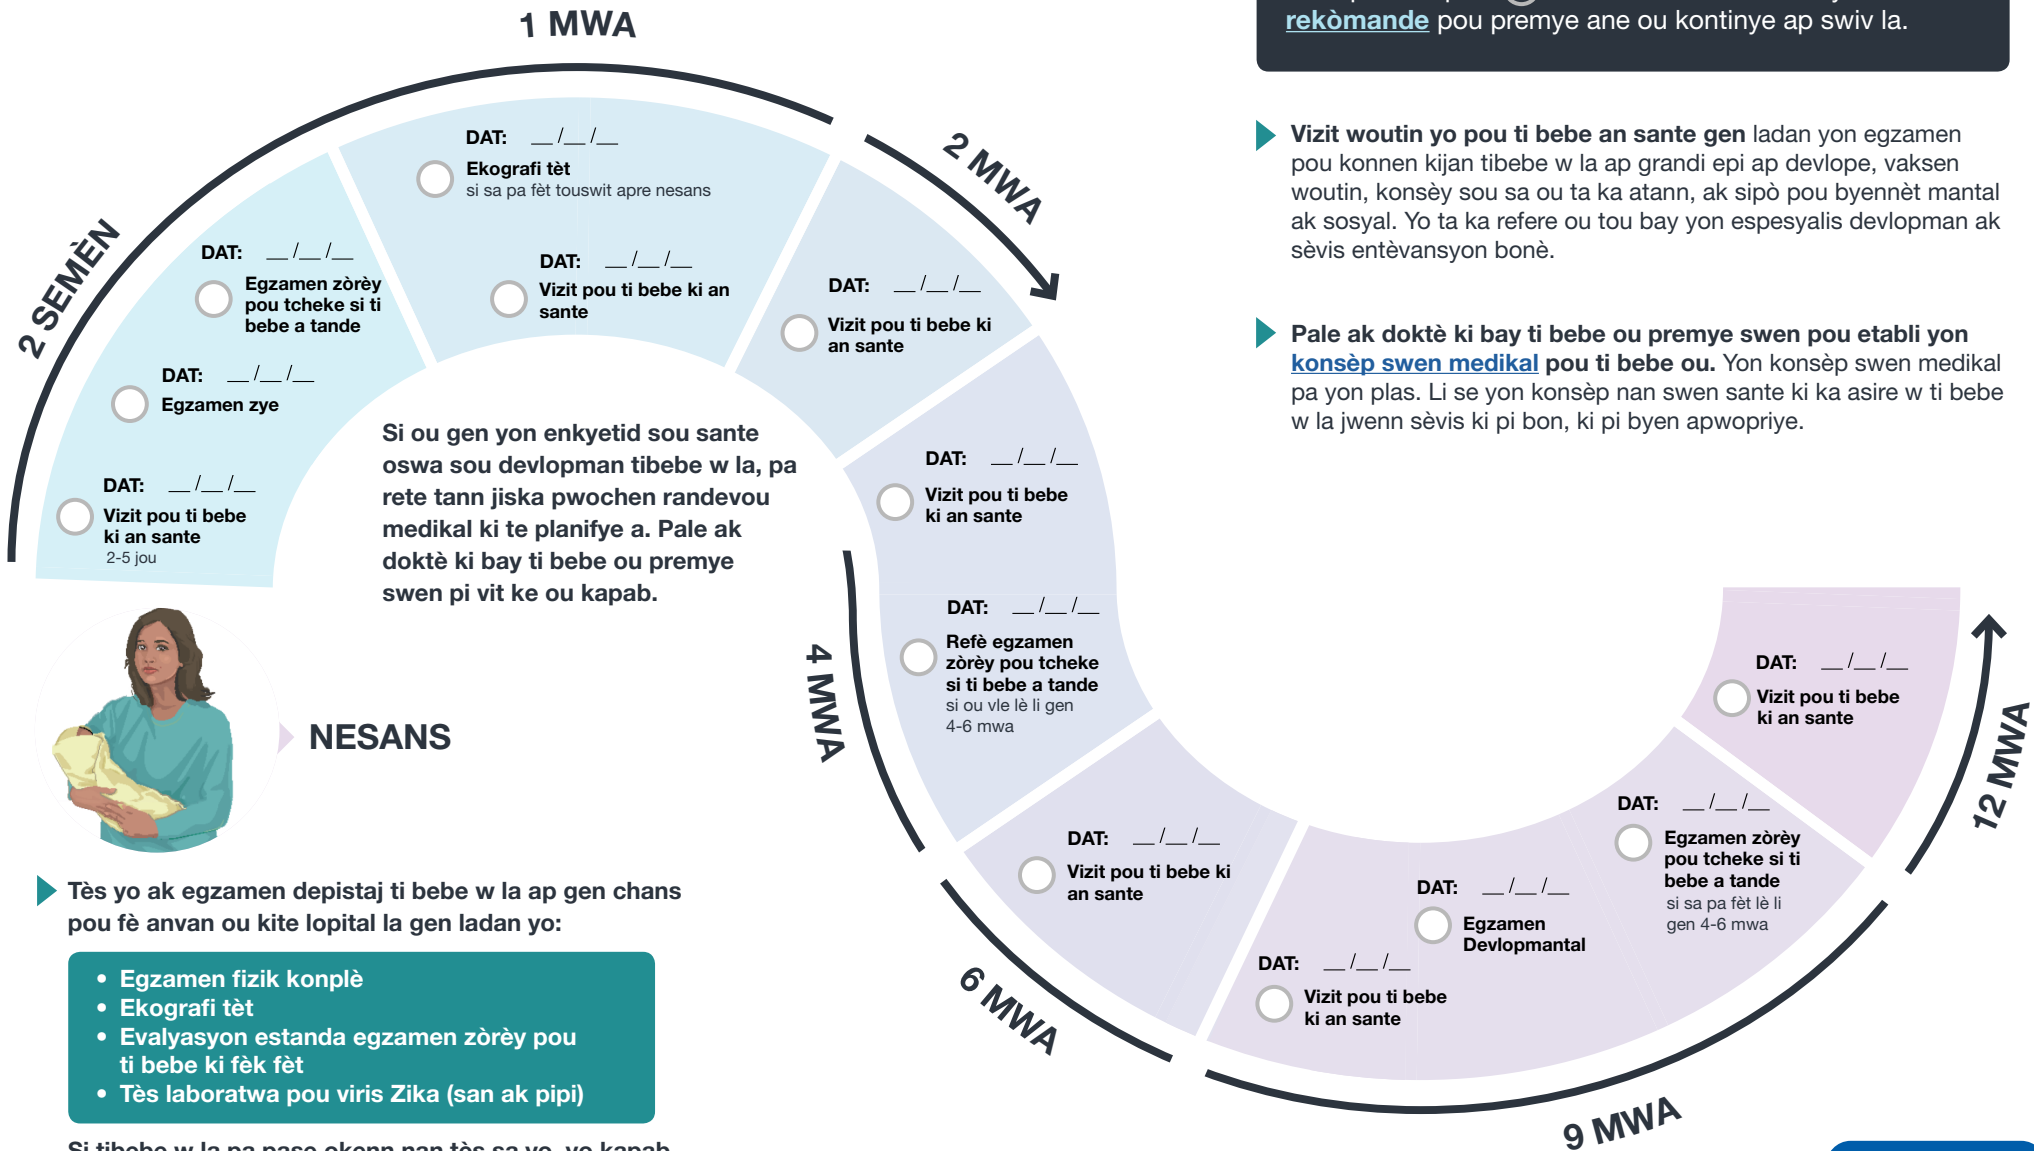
rekòmande pou premye ane ou kontinye ap swiv la.

1 MWA

2 SEMÈN

DAT: __/__/__
Vizit pou ti bebe ki an sante
2-5 jou

DAT: __/__/__
Egzamen zye

DAT: __/__/__
Egzamen zòrèy pou tcheke si ti bebe a tande

DAT: __/__/__
Ekografi tèt
si sa pa fèt touswit apre nesans

DAT: __/__/__
Vizit pou ti bebe ki an sante

2 MWA

DAT: __/__/__
Vizit pou ti bebe ki an sante

Si ou gen yon enkyetid sou sante oswa sou devlopman tibebe w la, pa rete tann jiska pwochen randevou medikal ki te planifye a. Pale ak doktè ki bay ti bebe ou premye swen pi vit ke ou kapab.

DAT: __/__/__
Vizit pou ti bebe ki an sante

4 MWA

DAT: __/__/__
Refè egzamen zòrèy pou tcheke si ti bebe a tande
si ou vle lè li gen 4-6 mwa

NESANS

DAT: __/__/__
Vizit pou ti bebe ki an sante

6 MWA

DAT: __/__/__
Vizit pou ti bebe ki an sante

DAT: __/__/__
Egzamen Devlopmantal

DAT: __/__/__
Egzamen zòrèy pou tcheke si ti bebe a tande
si sa pa fèt lè li gen 4-6 mwa

DAT: __/__/__
Vizit pou ti bebe ki an sante

9 MWA

12 MWA

Vizit woutin yo pou ti bebe an sante gen ladan yon egzamen pou konnen kijan tibebe w la ap grandi epi ap devlope, vaksen woutin, konsèy sou sa ou ta ka atann, ak sipò pou byennèt mantal ak sosyal. Yo ta ka refere ou tou bay yon espesyalis devlopman ak sèvis entèvansyon bonè.

Pale ak doktè ki bay ti bebe ou premye swen pou etabli yon konsèp swen medikal pou ti bebe ou. Yon konsèp swen medikal pa yon plas. Li se yon konsèp nan swen sante ki ka asire w ti bebe w la jwenn sèvis ki pi bon, ki pi byen apwopriye.

Tès yo ak egzamen depistaj ti bebe w la ap gen chans pou fè anvan ou kite lopital la gen ladan yo:

• Egzamen fizik konplè
• Ekografi tèt
• Evalyasyon estanda egzamen zòrèy pou ti bebe ki fèk fèt
• Tès laboratwa pou viris Zika (san ak pipi)

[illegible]